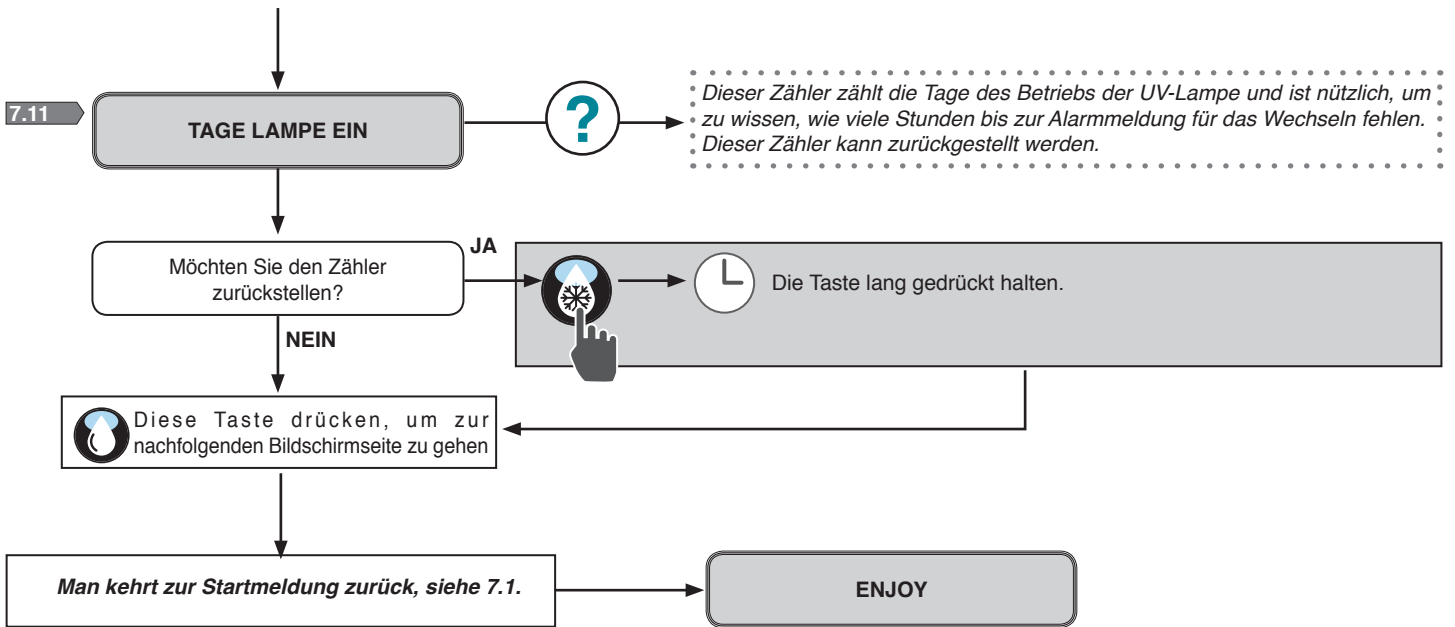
7.11

TAGE LAMPE EIN

?

Dieser Zähler zählt die Tage des Betriebs der UV-Lampe und ist nützlich, um zu wissen, wie viele Stunden bis zur Alarmmeldung für das Wechseln fehlen. Dieser Zähler kann zurückgestellt werden.

Möchten Sie den Zähler zurückstellen?

JA

Die Taste lang gedrückt halten.

NEIN

Diese Taste drücken, um zur nachfolgenden Bildschirmseite zu gehen

Man kehrt zur Startmeldung zurück, siehe 7.1.

ENJOY